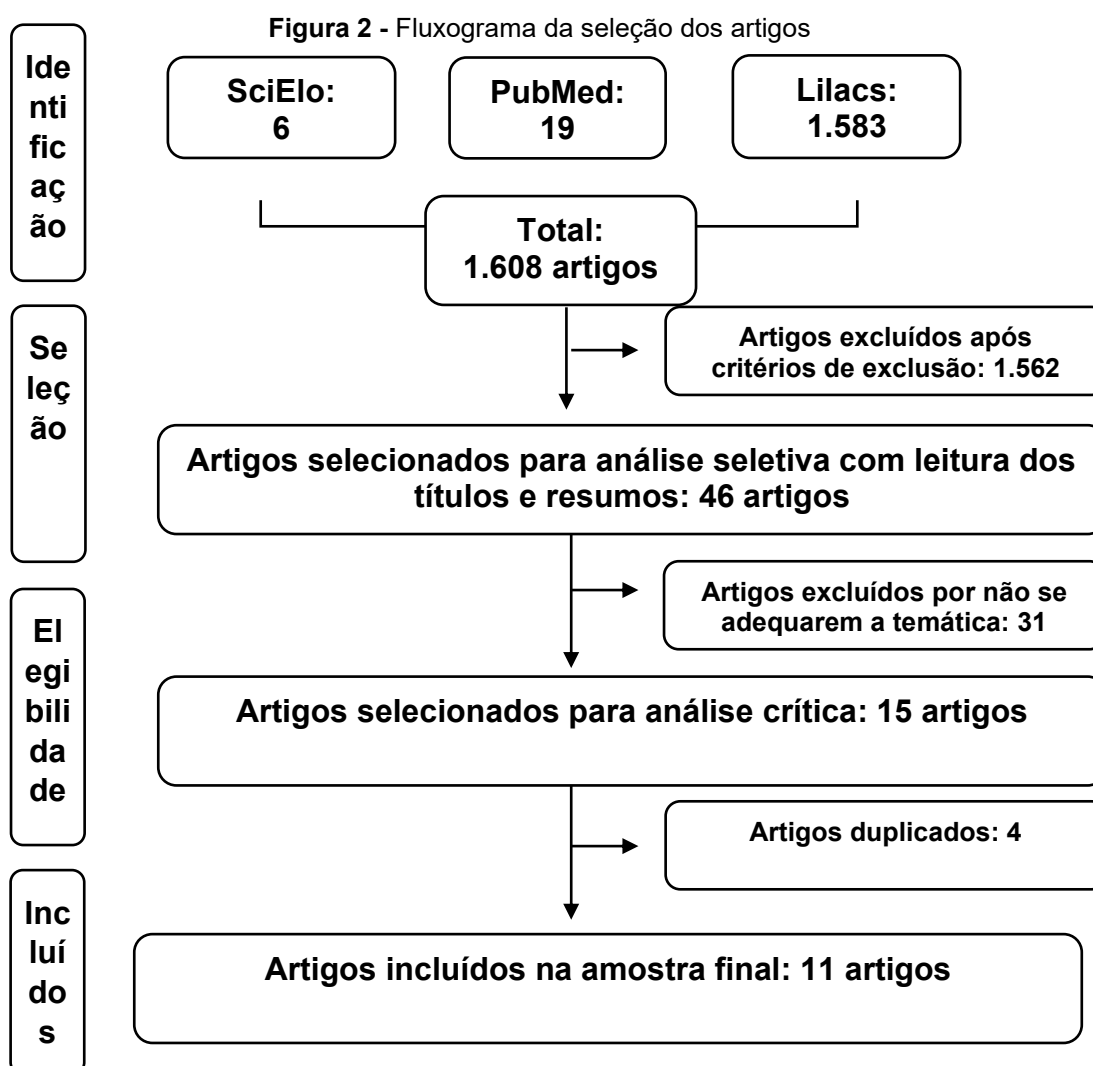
**Figura 2 -** Fluxograma da seleção dos artigos

Identificação

SciElo: 6

PubMed: 19

Lilacs: 1.583

Total: 1.608 artigos

Seleção

Artigos excluídos após critérios de exclusão: 1.562

Artigos selecionados para análise seletiva com leitura dos títulos e resumos: 46 artigos

Elegibilidade

Artigos excluídos por não se adequarem a temática: 31

Artigos selecionados para análise crítica: 15 artigos

Artigos duplicados: 4

Incluídos

Artigos incluídos na amostra final: 11 artigos